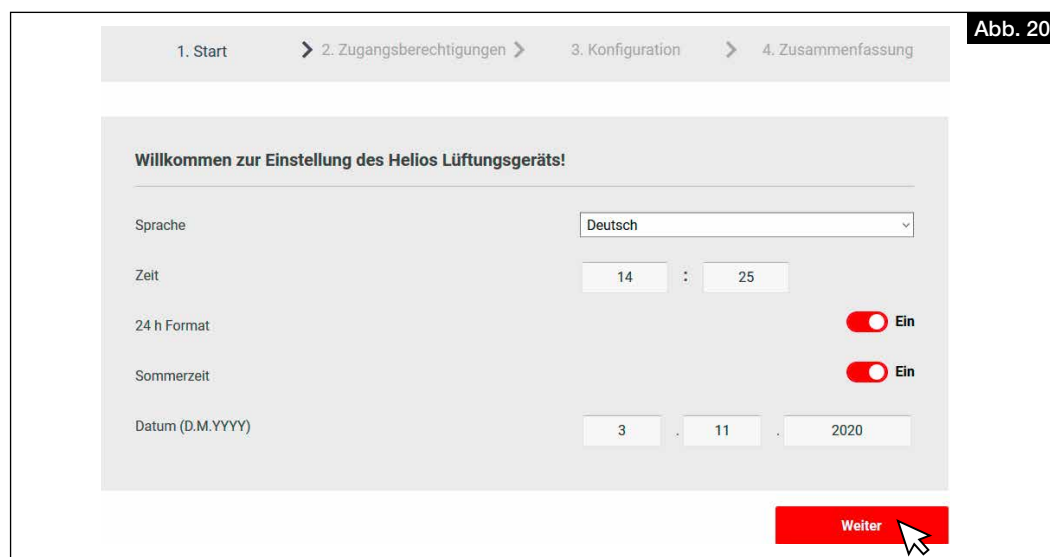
Abb. 20

1. Start > 2. Zugangsberechtigungen > 3. Konfiguration > 4. Zusammenfassung

Willkommen zur Einstellung des Helios Lüftungsgeräts!

Sprache Deutsch

Zeit 14 : 25

24 h Format Ein

Sommerzeit Ein

Datum (D.M.YYYY) 3 . 11 . 2020

Weiter